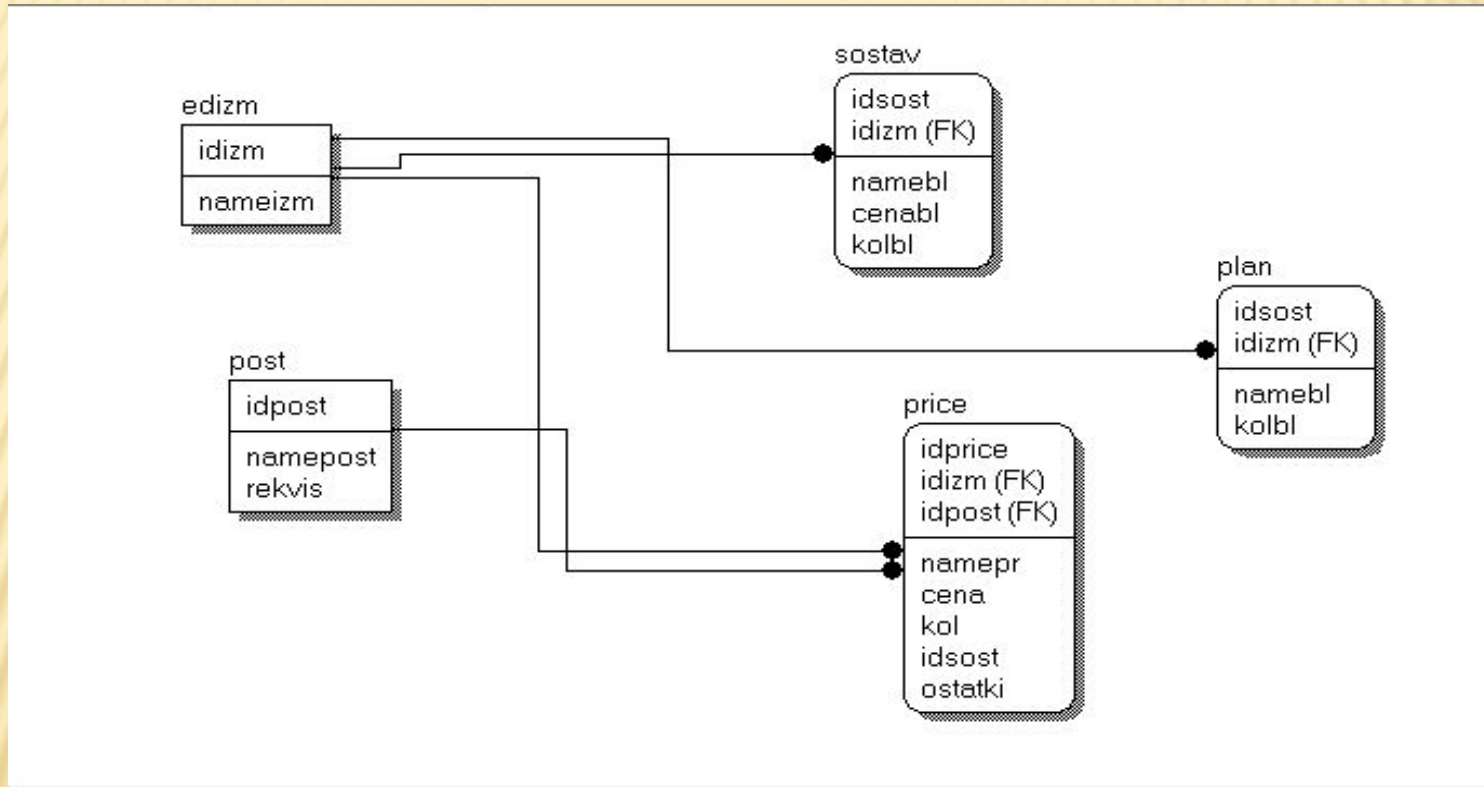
edizm
idizm
nameizm

sostav
idsost
idizm (FK)
namebl
cenabl
kolbl

plan
idsost
idizm (FK)
namebl
kolbl

post
idpost
namepost
rekvis

price
idprice
idizm (FK)
idpost (FK)
namepr
cena
kol
idsost
ostatki